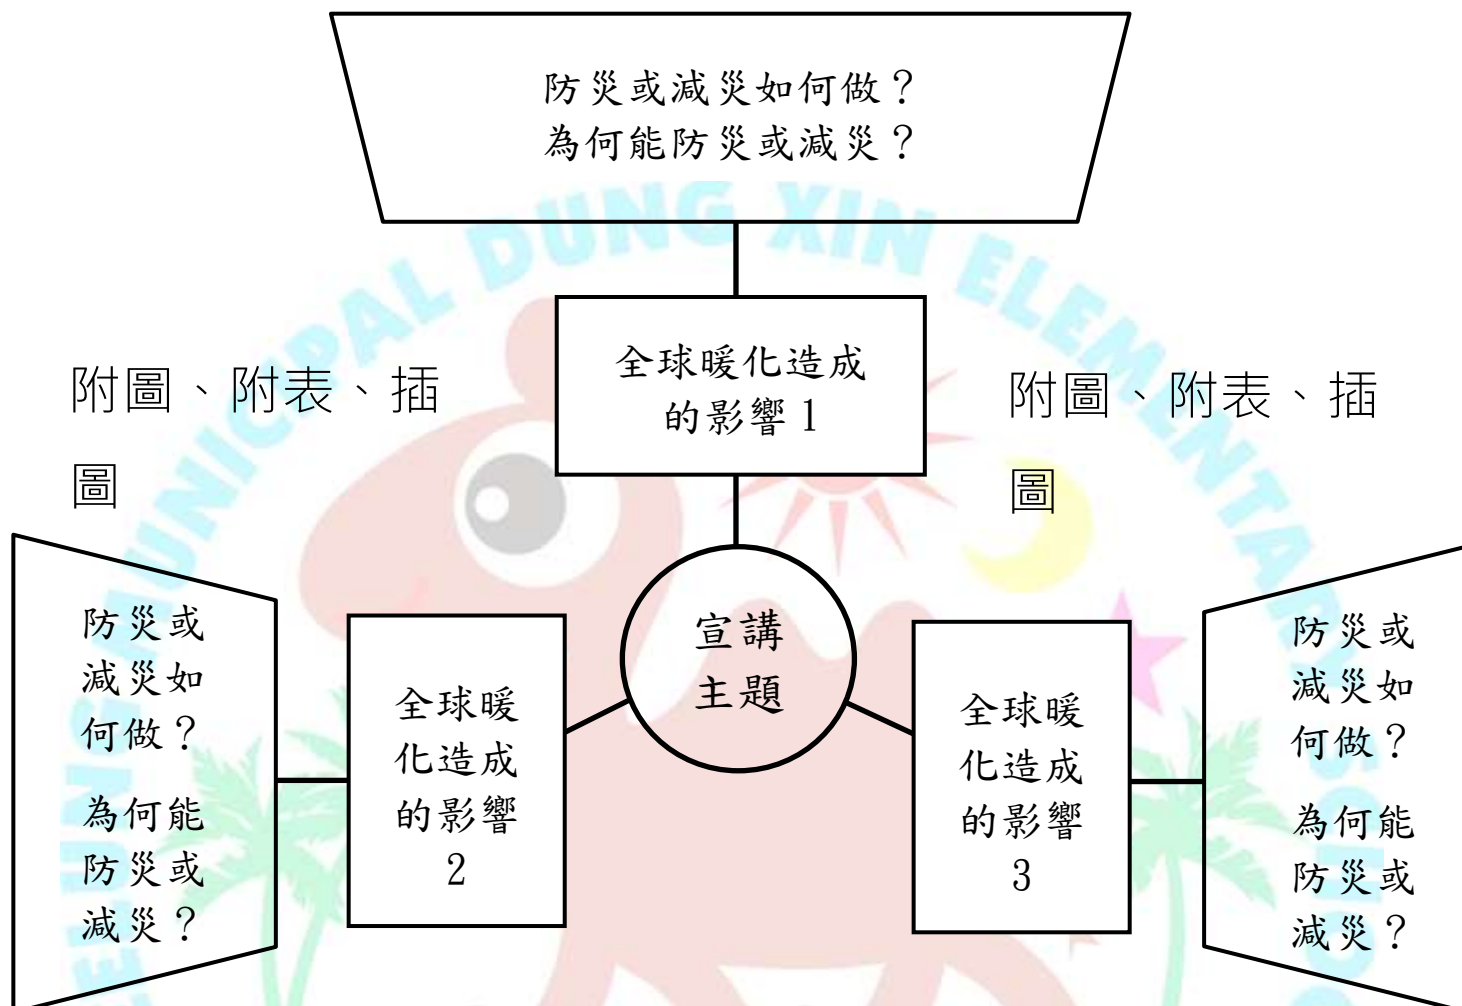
防災或減災如何做？
為何能防災或減災？

全球暖化造成的影響 1

附圖、附表、插圖

附圖、附表、插圖

宣講主題

防災或減災如何做？

為何能防災或減災？

全球暖化造成的影響 2

全球暖化造成的影響 3

防災或減災如何做？

為何能防災或減災？

MUNICIPAL DUNG XIN ELEMENTARY SCHOOL